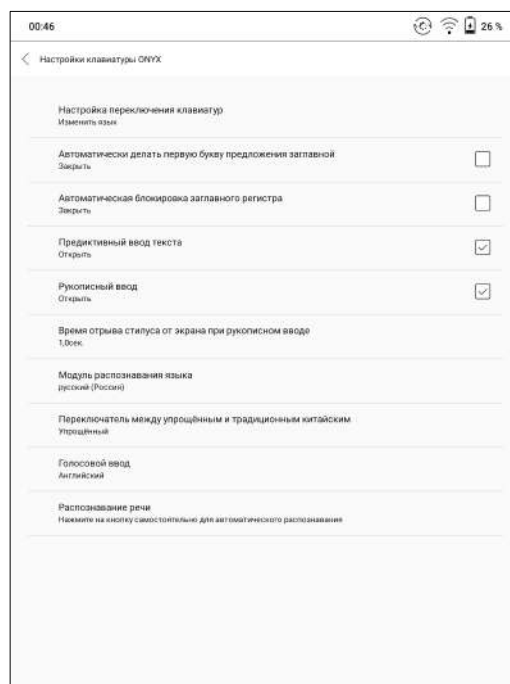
00:46

26 %

Настройки клавиатуры ONYX

Настройка переключения клавиатур
Изменить язык

Автоматически делать первую букву предложения заглавной
Закрыть

Автоматическая блокировка заглавного регистра
Закрыть

Предиктивный ввод текста
Открыть

Рукописный ввод
Открыть

Время отрыва стилуса от экрана при рукописном вводе
1,0сек.

Модуль распознавания языка
русский (Россия)

Переключатель между упрощённым и традиционным китайским
Упрощённый

Голосовой ввод
Английский

Распознавание речи
Нажмите на кнопку самостоятельно для автоматического распознавания